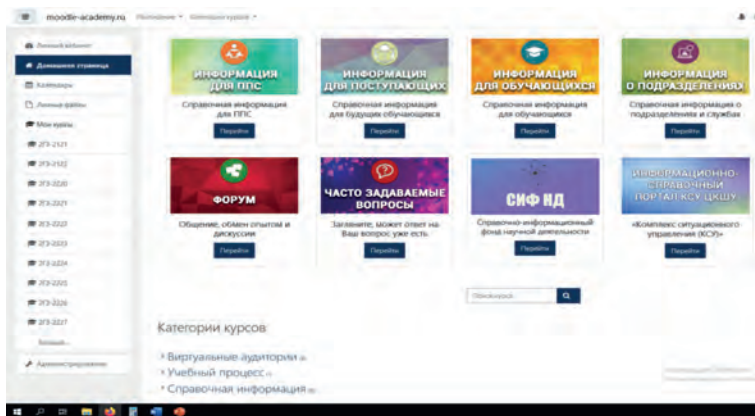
moodle-academy.ru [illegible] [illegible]

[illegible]
Домашняя страница
Календарь
Личные файлы
Мои курсы
ЗГЭ-2121
ЗГЭ-2122
ЗГЭ-2220
ЗГЭ-2221
ЗГЭ-2222
ЗГЭ-2223
ЗГЭ-2224
ЗГЭ-2225
ЗГЭ-2226
ЗГЭ-2227
Больше...
Администрирование

ИНФОРМАЦИЯ ДЛЯ ППС
Справочная информация для ППС
Перейти

ИНФОРМАЦИЯ ДЛЯ ПОСТУПАЮЩИХ
Справочная информация для будущих обучающихся
Перейти

ИНФОРМАЦИЯ ДЛЯ ОБУЧАЮЩИХСЯ
Справочная информация для обучающихся
Перейти

ИНФОРМАЦИЯ О ПОДРАЗДЕЛЕНИЯХ
Справочная информация о подразделениях и службах
Перейти

ФОРУМ
Общение, обмен опытом и дискуссии
Перейти

ЧАСТО ЗАДАВАЕМЫЕ ВОПРОСЫ
Загляните, может ответ на Ваш вопрос уже есть.
Перейти

СИФ НД
Справочно-информационный фонд научной деятельности
Перейти

ИНФОРМАЦИОННО-СПРАВОЧНЫЙ ПОРТАЛ КСУ ЦКШУ
«Комплекс ситуационного управления (КСУ)»
Перейти

Поиск курсов

Категории курсов
Виртуальные аудитории
Учебный процесс
Справочная информация